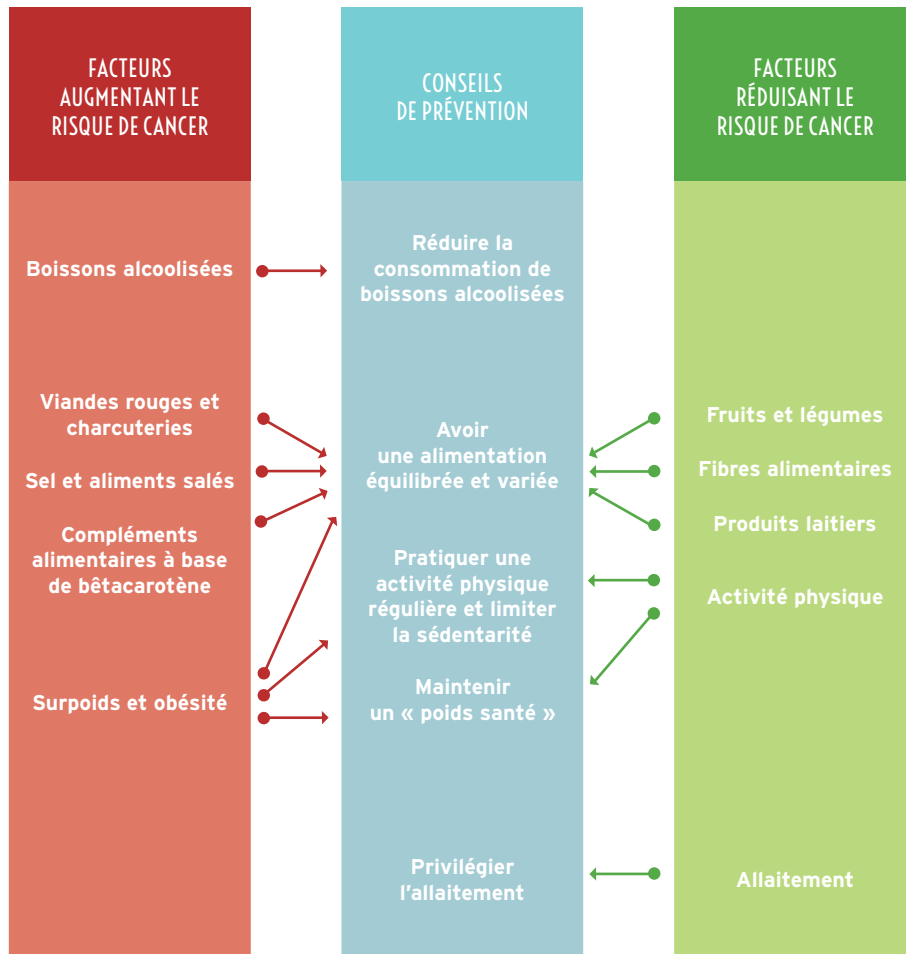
FACTEURS AUGMENTANT LE RISQUE DE CANCER

CONSEILS DE PRÉVENTION

FACTEURS RÉDUISANT LE RISQUE DE CANCER

Boissons alcoolisées

Réduire la consommation de boissons alcoolisées

Viandes rouges et charcuteries

Sel et aliments salés

Compléments alimentaires à base de bêtacarotène

Avoir une alimentation équilibrée et variée

Fruits et légumes

Fibres alimentaires

Produits laitiers

Pratiquer une activité physique régulière et limiter la sédentarité

Activité physique

Surpoids et obésité

Maintenir un « poids santé »

Privilégier l'allaitement

Allaitement